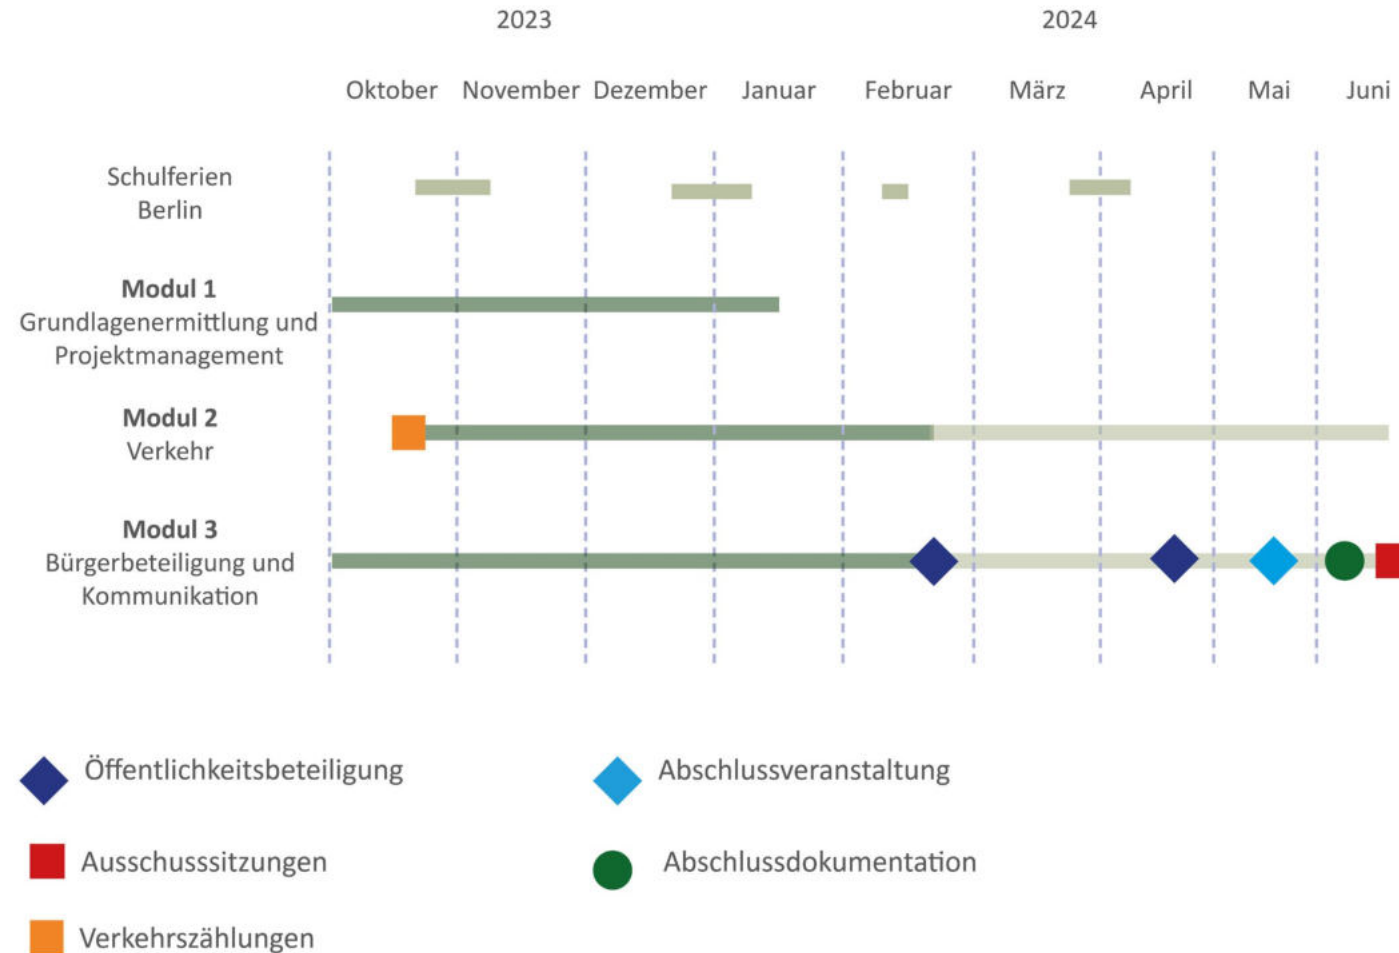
2023

2024

Oktober November Dezember Januar Februar März April Mai Juni

Schulferien Berlin

**Modul 1**
Grundlagenermittlung und Projektmanagement

**Modul 2**
Verkehr

**Modul 3**
Bürgerbeteiligung und Kommunikation

Öffentlichkeitsbeteiligung

Abschlussveranstaltung

Ausschusssitzungen

Abschlussdokumentation

Verkehrszählungen